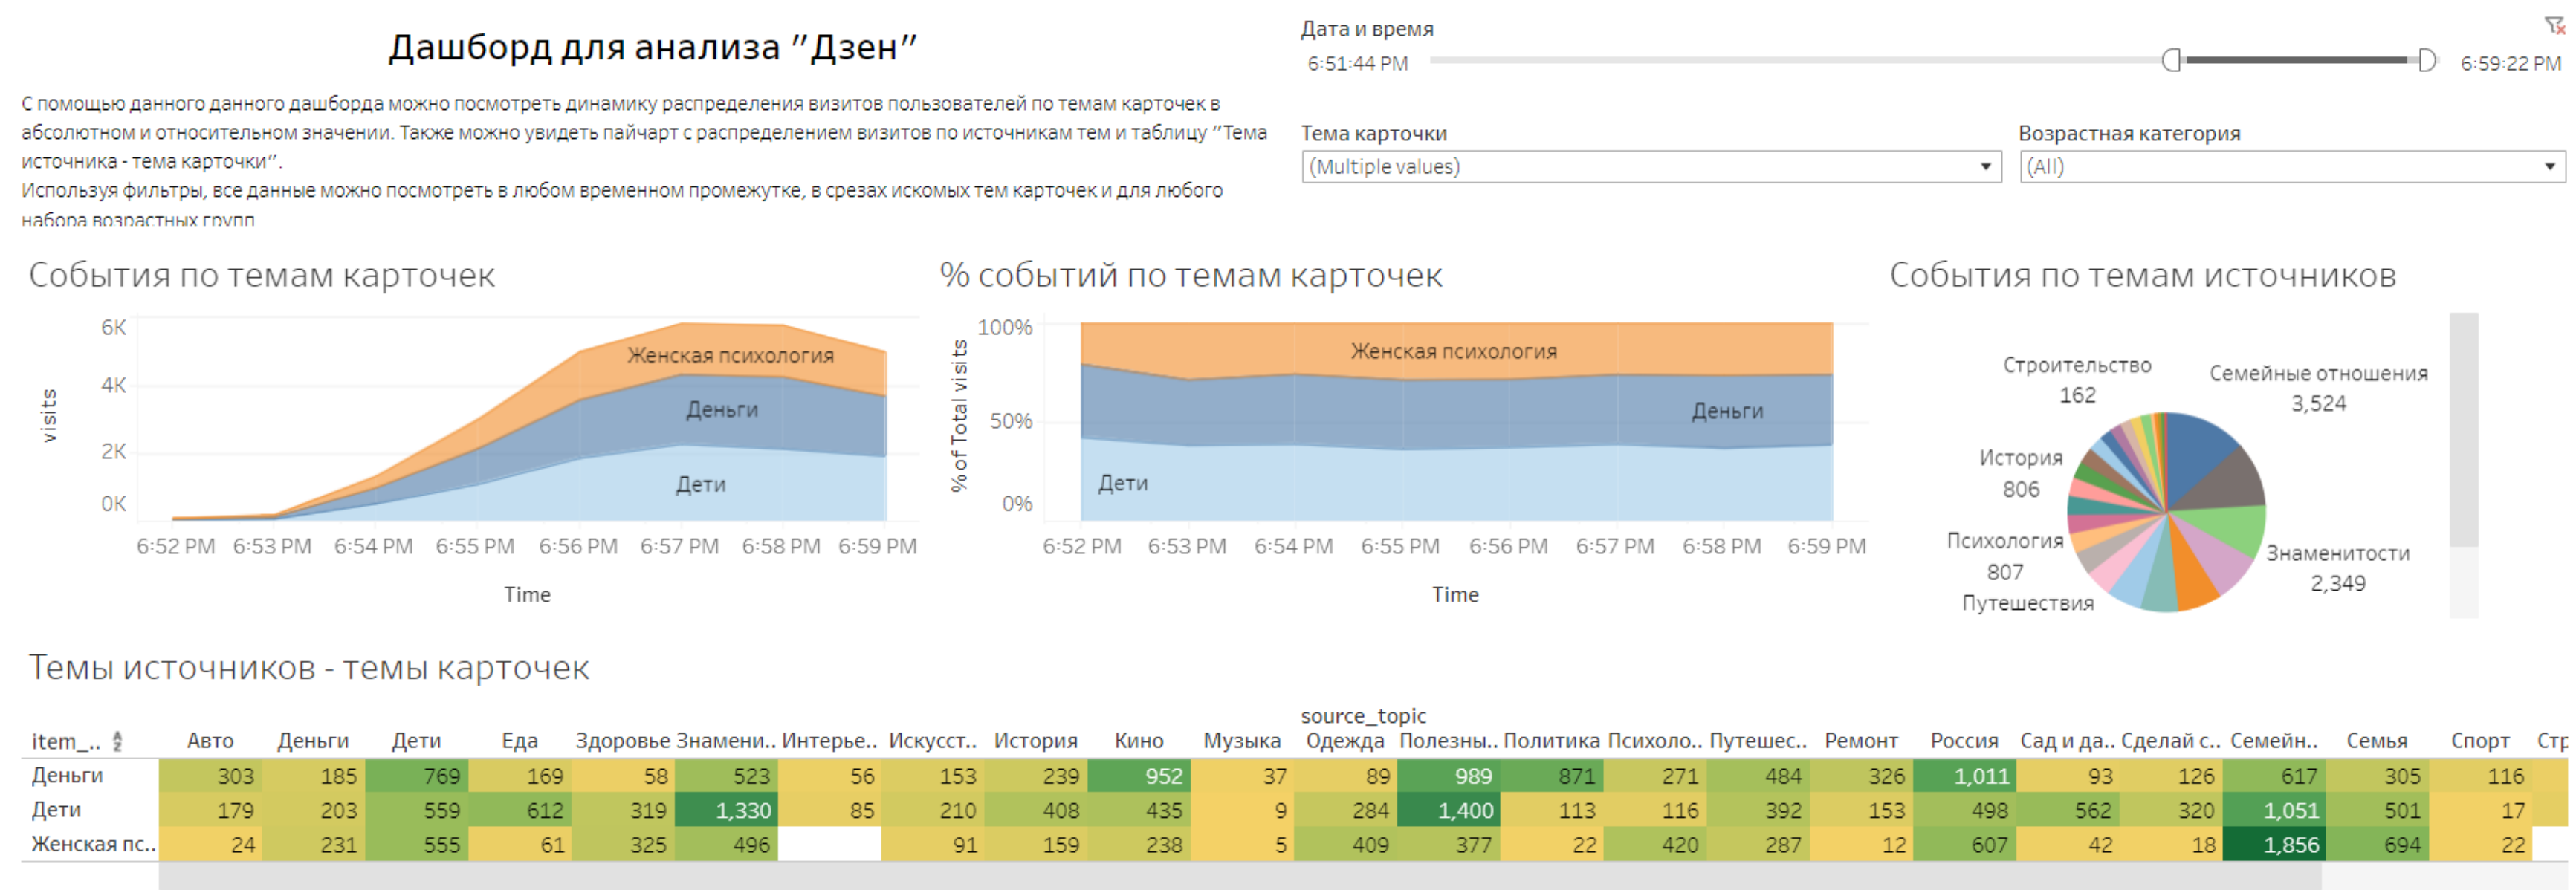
Дашборд для анализа "Дзен"

С помощью данного данного дашборда можно посмотреть динамику распределения визитов пользователей по темам карточек в абсолютном и относительном значении. Также можно увидеть пайчарт с распределением визитов по источникам тем и таблицу "Тема источника - тема карточки".
Используя фильтры, все данные можно посмотреть в любом временном промежутке, в срезах искомых тем карточек и для любого набора возрастных групп

Дата и время
6:51:44 PM
6:59:22 PM

Тема карточки
(Multiple values)

Возрастная категория
(All)

События по темам карточек

6K
4K
2K
0K
visits
Женская психология
Деньги
Дети
6:52 PM 6:53 PM 6:54 PM 6:55 PM 6:56 PM 6:57 PM 6:58 PM 6:59 PM
Time

% событий по темам карточек

100%
50%
0%
% of Total visits
Женская психология
Деньги
Дети
6:52 PM 6:53 PM 6:54 PM 6:55 PM 6:56 PM 6:57 PM 6:58 PM 6:59 PM
Time

События по темам источников

Строительство
162
Семейные отношения
3,524
История
806
Психология
807
Путешествия
Знаменитости
2,349

Темы источников - темы карточек

source_topic

| item_.. | Авто | Деньги | Дети | Еда | Здоровье | Знамени.. | Интерье.. | Искусст.. | История | Кино | Музыка | Одежда | Полезны.. | Политика | Психоло.. | Путешес.. | Ремонт | Россия | Сад и да.. | Сделай с.. | Семейн.. | Семья | Спорт | Стр |
|---|---|---|---|---|---|---|---|---|---|---|---|---|---|---|---|---|---|---|---|---|---|---|---|---|
| Деньги | 303 | 185 | 769 | 169 | 58 | 523 | 56 | 153 | 239 | 952 | 37 | 89 | 989 | 871 | 271 | 484 | 326 | 1,011 | 93 | 126 | 617 | 305 | 116 | |
| Дети | 179 | 203 | 559 | 612 | 319 | 1,330 | 85 | 210 | 408 | 435 | 9 | 284 | 1,400 | 113 | 116 | 392 | 153 | 498 | 562 | 320 | 1,051 | 501 | 17 | |
| Женская пс.. | 24 | 231 | 555 | 61 | 325 | 496 | | 91 | 159 | 238 | 5 | 409 | 377 | 22 | 420 | 287 | 12 | 607 | 42 | 18 | 1,856 | 694 | 22 | |